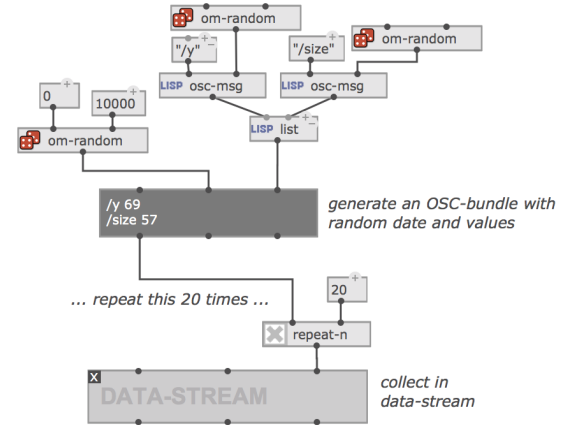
om-random

"/y"

"/size"

om-random

LISP osc-msg

LISP osc-msg

0

10000

LISP list

om-random

/y 69
/size 57

generate an OSC-bundle with random date and values

... repeat this 20 times ...

20

repeat-n

X

DATA-STREAM

collect in data-stream